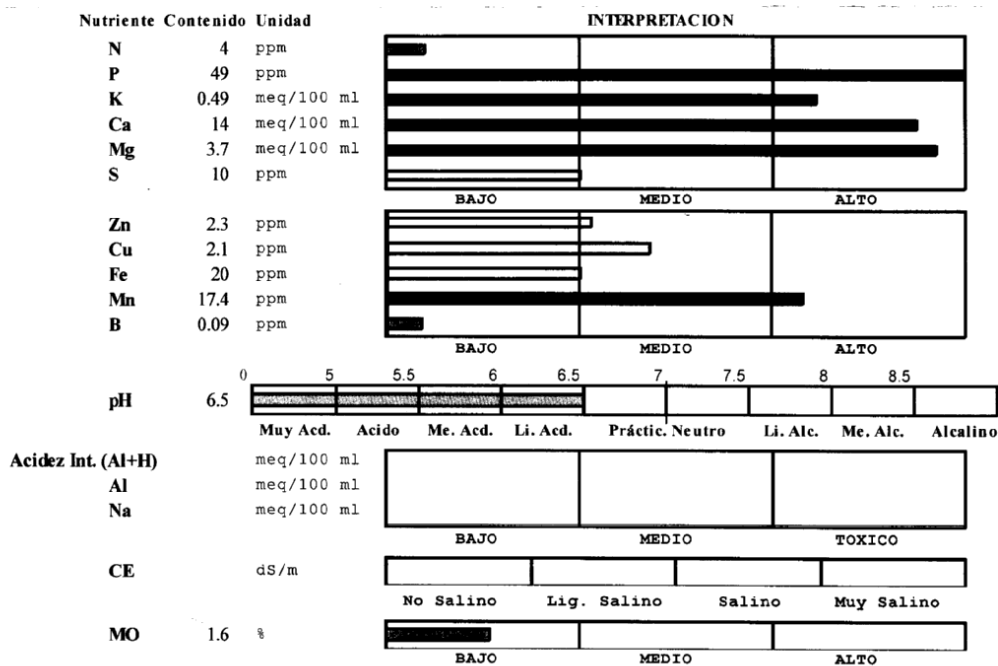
| Nutriente | Contenido | Unidad |
|---|---|---|
| N | 4 | ppm |
| P | 49 | ppm |
| K | 0.49 | meq/100 ml |
| Ca | 14 | meq/100 ml |
| Mg | 3.7 | meq/100 ml |
| S | 10 | ppm |

INTERPRETACION

BAJO MEDIO ALTO

| Nutriente | Contenido | Unidad |
|---|---|---|
| Zn | 2.3 | ppm |
| Cu | 2.1 | ppm |
| Fe | 20 | ppm |
| Mn | 17.4 | ppm |
| B | 0.09 | ppm |

BAJO MEDIO ALTO

0 5 5.5 6 6.5 7 7.5 8 8.5

pH 6.5

Muy Acd. Acido Me. Acd. Li. Acd. Práctic. Neutro Li. Alc. Me. Alc. Alcalino

Acidez Int. (Al+H) meq/100 ml
Al meq/100 ml
Na meq/100 ml

BAJO MEDIO TOXICO

CE dS/m

No Salino Lig. Salino Salino Muy Salino

MO 1.6 %

BAJO MEDIO ALTO